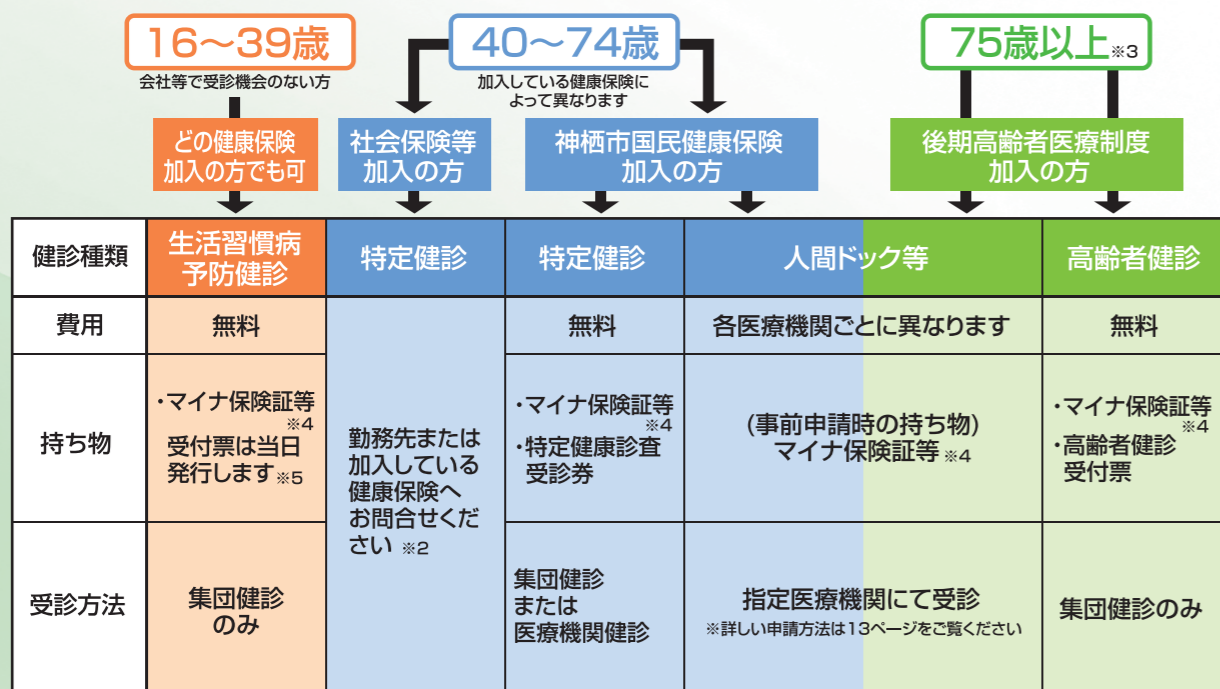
16〜39歳
会社等で受診機会のない方

40〜74歳
加入している健康保険によって異なります

75歳以上※3

どの健康保険加入の方でも可

社会保険等加入の方

神栖市国民健康保険加入の方

後期高齢者医療制度加入の方

| 健診種類 | 生活習慣病予防健診 | 特定健診 | 特定健診 | 人間ドック等 | 高齢者健診 |
|---|---|---|---|---|---|
| 費用 | 無料 | 勤務先または加入している健康保険へお問合せください ※2 | 無料 | 各医療機関ごとに異なります | 無料 |
| 持ち物 | ・マイナ保険証等※4 受付票は当日発行します※5 | | ・マイナ保険証等※4 ・特定健康診査受診券 | (事前申請時の持ち物) マイナ保険証等※4 | ・マイナ保険証等※4 ・高齢者健診受付票 |
| 受診方法 | 集団健診のみ | | 集団健診または医療機関健診 | 指定医療機関にて受診 ※詳しい申請方法は13ページをご覧ください | 集団健診のみ |